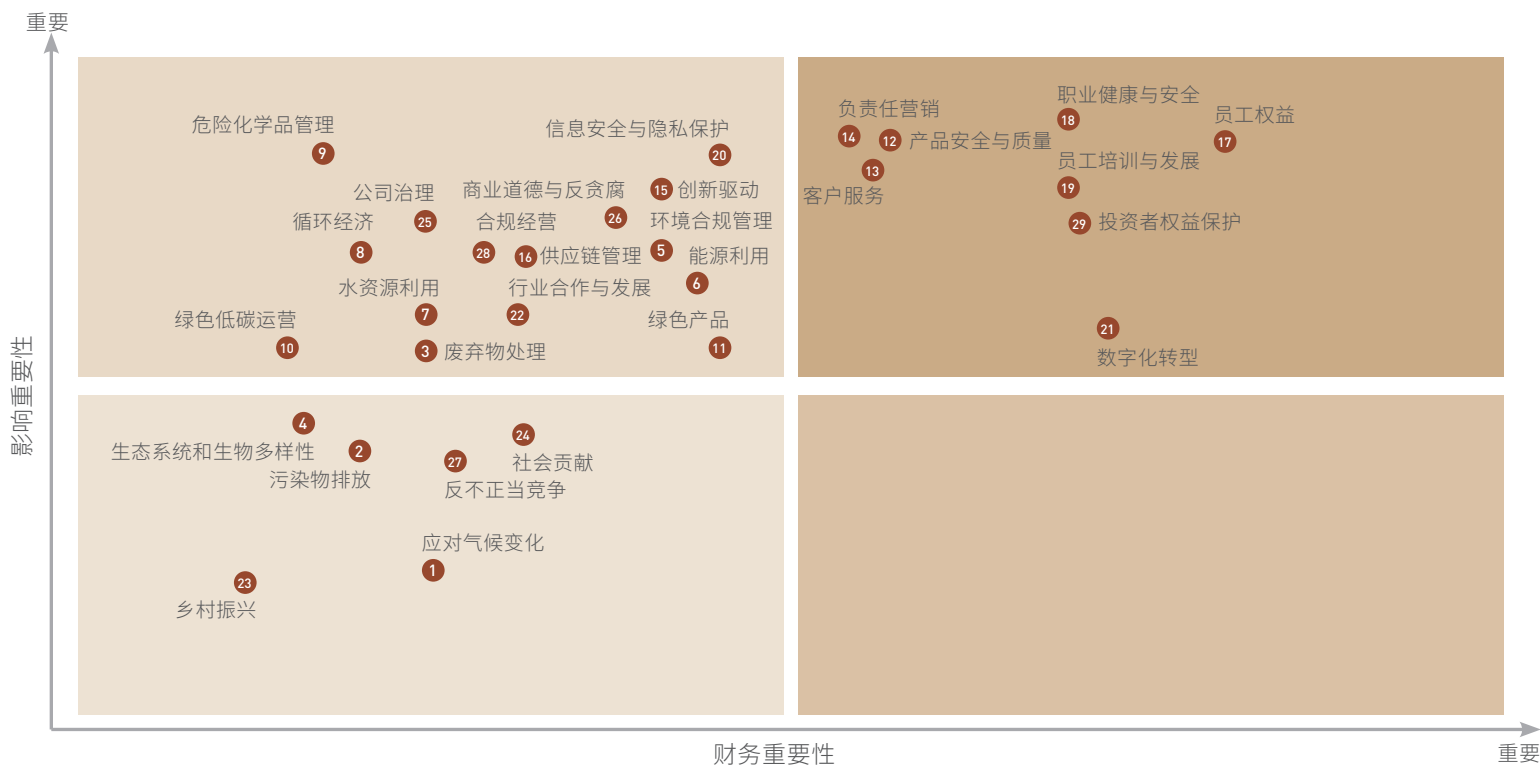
重要

影响重要性

危险化学品管理
9
信息安全与隐私保护
20
公司治理
商业道德与反贪腐
15 创新驱动
循环经济
25
合规经营
26
环境合规管理
8
28
16 供应链管理
5
能源利用
水资源利用
行业合作与发展
6
绿色低碳运营
7
22
绿色产品
10
3 废弃物处理
11

负责任营销
职业健康与安全
员工权益
14
12 产品安全与质量
18
17
13
员工培训与发展
客户服务
19
29 投资者权益保护
21
数字化转型

4
24
生态系统和生物多样性
2
27
社会贡献
污染物排放
反不正当竞争
应对气候变化
1
23
乡村振兴

财务重要性
重要